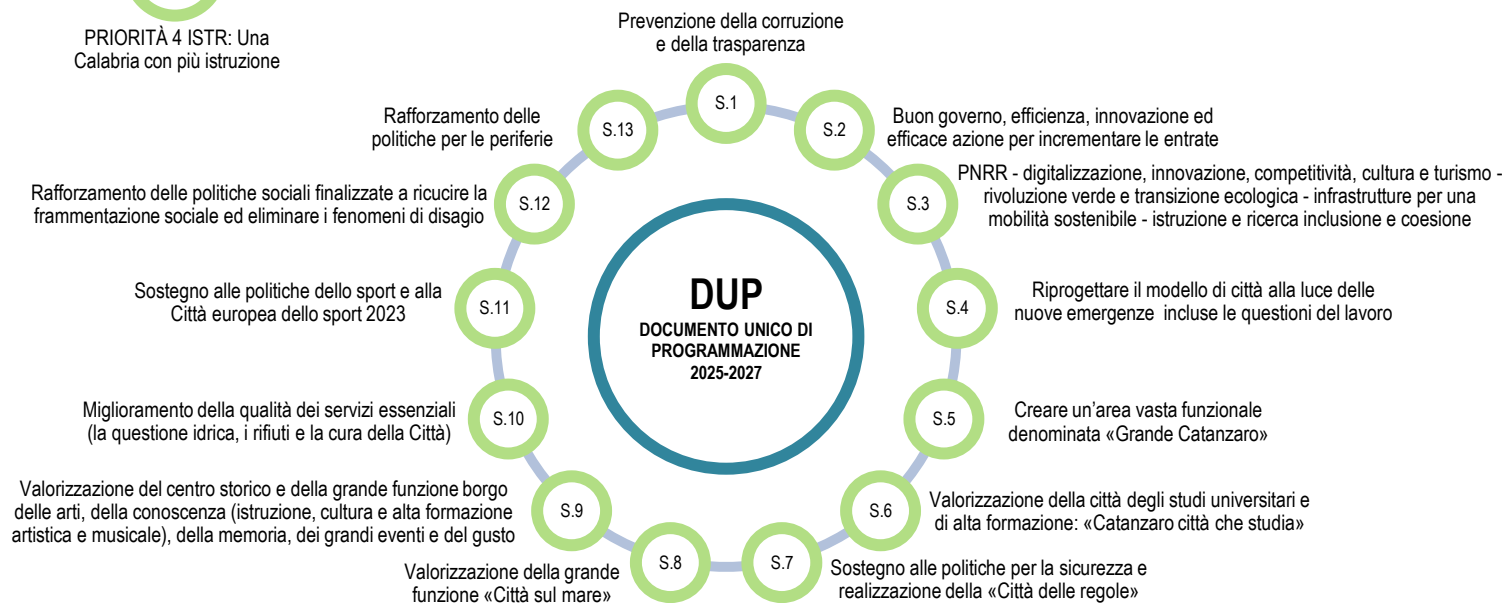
PRIORITÀ 4 ISTR: Una Calabria con più istruzione

DUP
DOCUMENTO UNICO DI PROGRAMMAZIONE
2025-2027

S.1
Prevenzione della corruzione e della trasparenza

S.2
Buon governo, efficienza, innovazione ed efficace azione per incrementare le entrate

S.3
PNRR - digitalizzazione, innovazione, competitività, cultura e turismo - rivoluzione verde e transizione ecologica - infrastrutture per una mobilità sostenibile - istruzione e ricerca inclusione e coesione

S.4
Riprogettare il modello di città alla luce delle nuove emergenze incluse le questioni del lavoro

S.5
Creare un'area vasta funzionale denominata «Grande Catanzaro»

S.6
Valorizzazione della città degli studi universitari e di alta formazione: «Catanzaro città che studia»

S.7
Sostegno alle politiche per la sicurezza e realizzazione della «Città delle regole»

S.8
Valorizzazione della grande funzione «Città sul mare»

S.9
Valorizzazione del centro storico e della grande funzione borgo delle arti, della conoscenza (istruzione, cultura e alta formazione artistica e musicale), della memoria, dei grandi eventi e del gusto

S.10
Miglioramento della qualità dei servizi essenziali (la questione idrica, i rifiuti e la cura della Città)

S.11
Sostegno alle politiche dello sport e alla Città europea dello sport 2023

S.12
Rafforzamento delle politiche sociali finalizzate a ricucire la frammentazione sociale ed eliminare i fenomeni di disagio

S.13
Rafforzamento delle politiche per le periferie